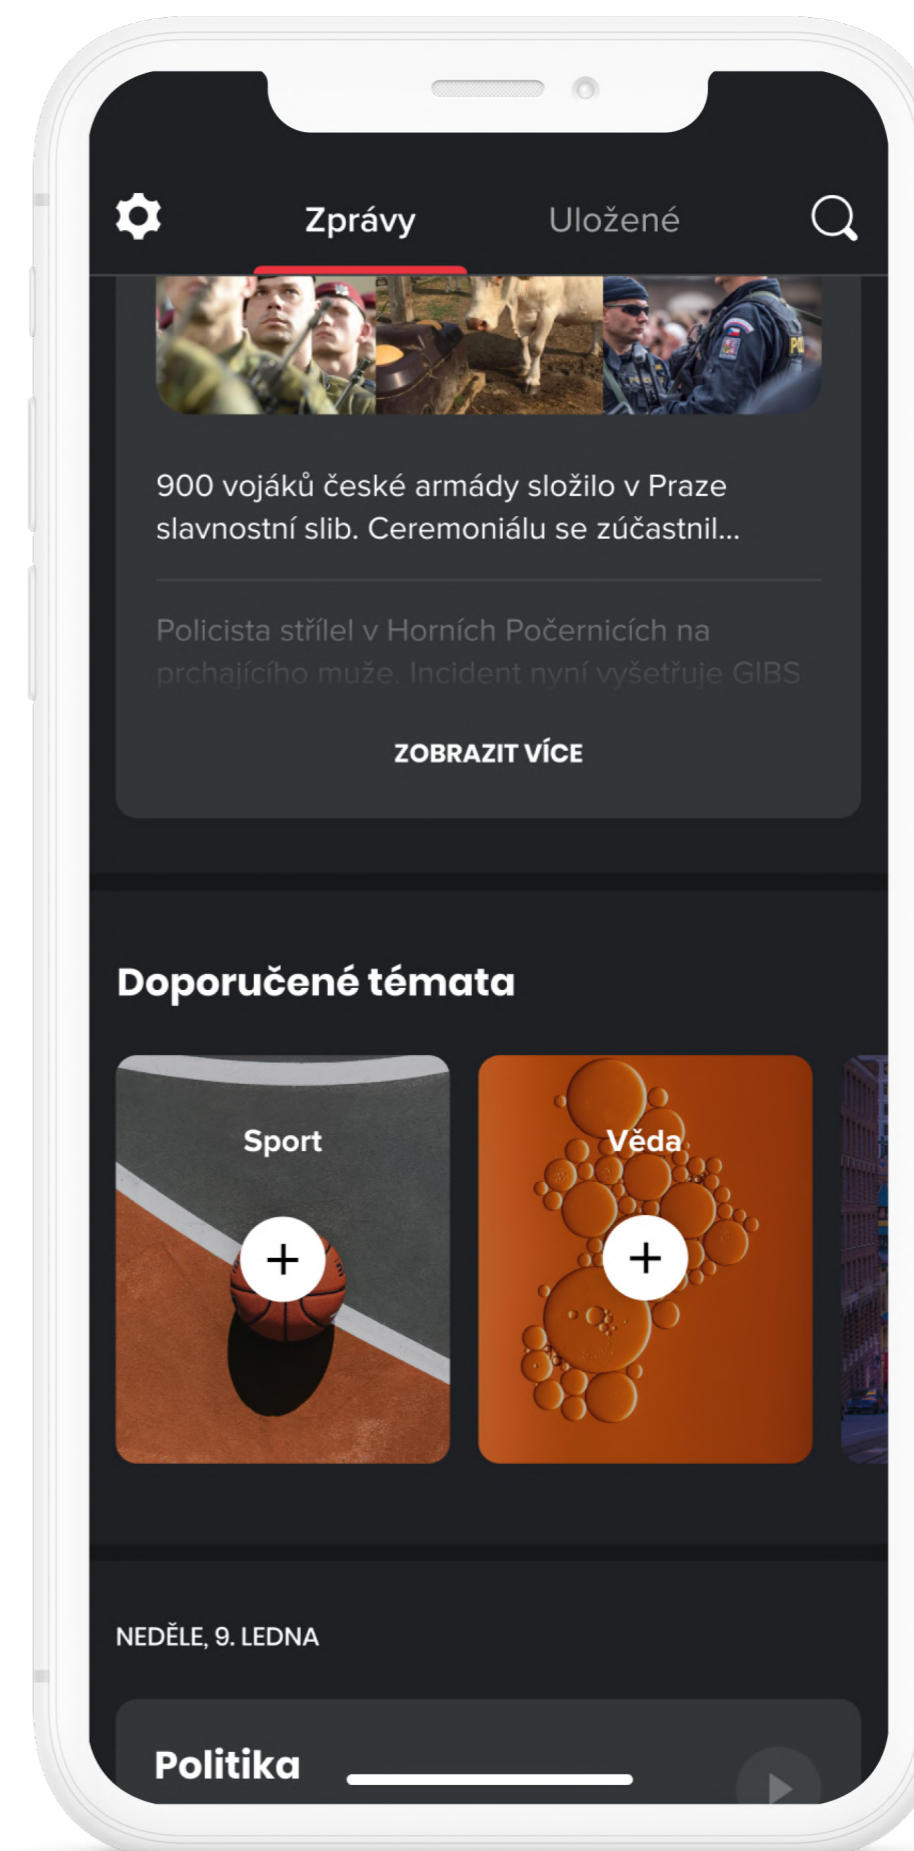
Zprávy
Uložené

900 vojáků české armády složilo v Praze slavnostní slib. Ceremoniálu se zúčastnil...

Policista střílel v Horních Počernicích na prchajícího muže. Incident nyní vyšetřuje GIBS

ZOBRAZIT VÍCE

Doporučené témata

Sport
+

Věda
+

NEDĚLE, 9. LEDNA

Politika